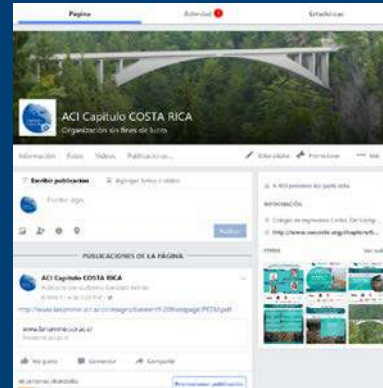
Página
Actividad
Estadísticas
ACI Capítulo COSTA RICA
Organización sin fines de lucro
Información
Fotos
Videos
Publicaciones
Promocionar
Más
Escribir publicación
Agregar fotos o video
Escribe algo...
Publicar
A 450 personas les gusta esto
INFORMACIÓN
Colegio de Ingenieros Civiles de Costa...
http://www.concrete.org/chapters/...
FOTOS
PUBLICACIONES DE LA PÁGINA
ACI Capítulo COSTA RICA
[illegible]
http://www.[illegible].pdf
www.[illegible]
Me gusta
Comentar
Compartir
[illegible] personas alcanzadas
Promocionar publicación